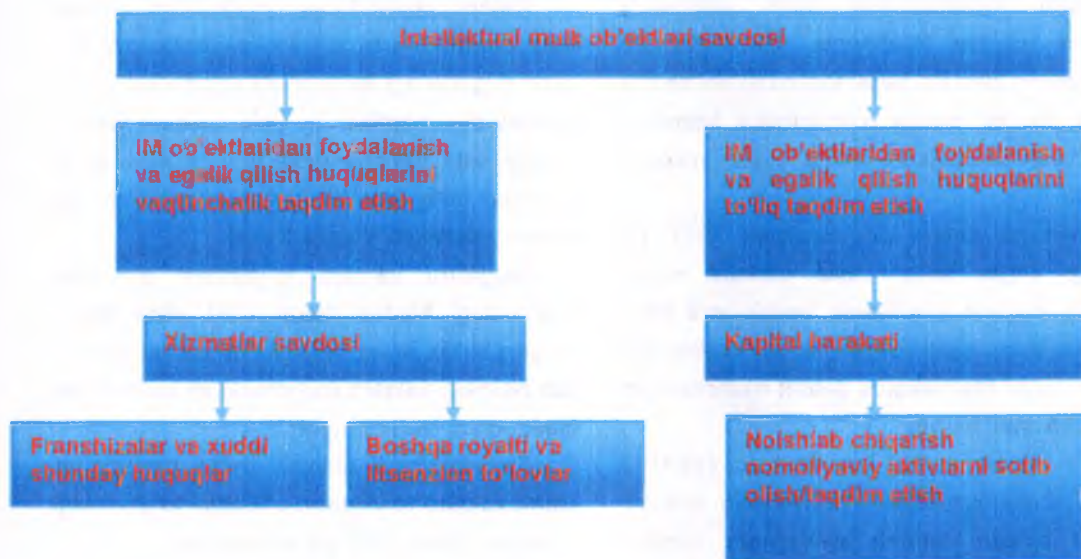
Intellektual mulk ob'ektlari savdosi

IM ob'ektlaridan foydalanish va egalik qilish huquqlarini vaqtinchalik taqdim etish

IM ob'ektlaridan foydalanish va egalik qilish huquqlarini to'liq taqdim etish

Xizmatlar savdosi

Kapital harakati

Franshizalar va xuddi shunday huquqlar

Boshqa royalti va litsenzion to'lovlar

Noishlab chiqarish nomoliyaviy aktivlarni sotib olish/taqdim etish